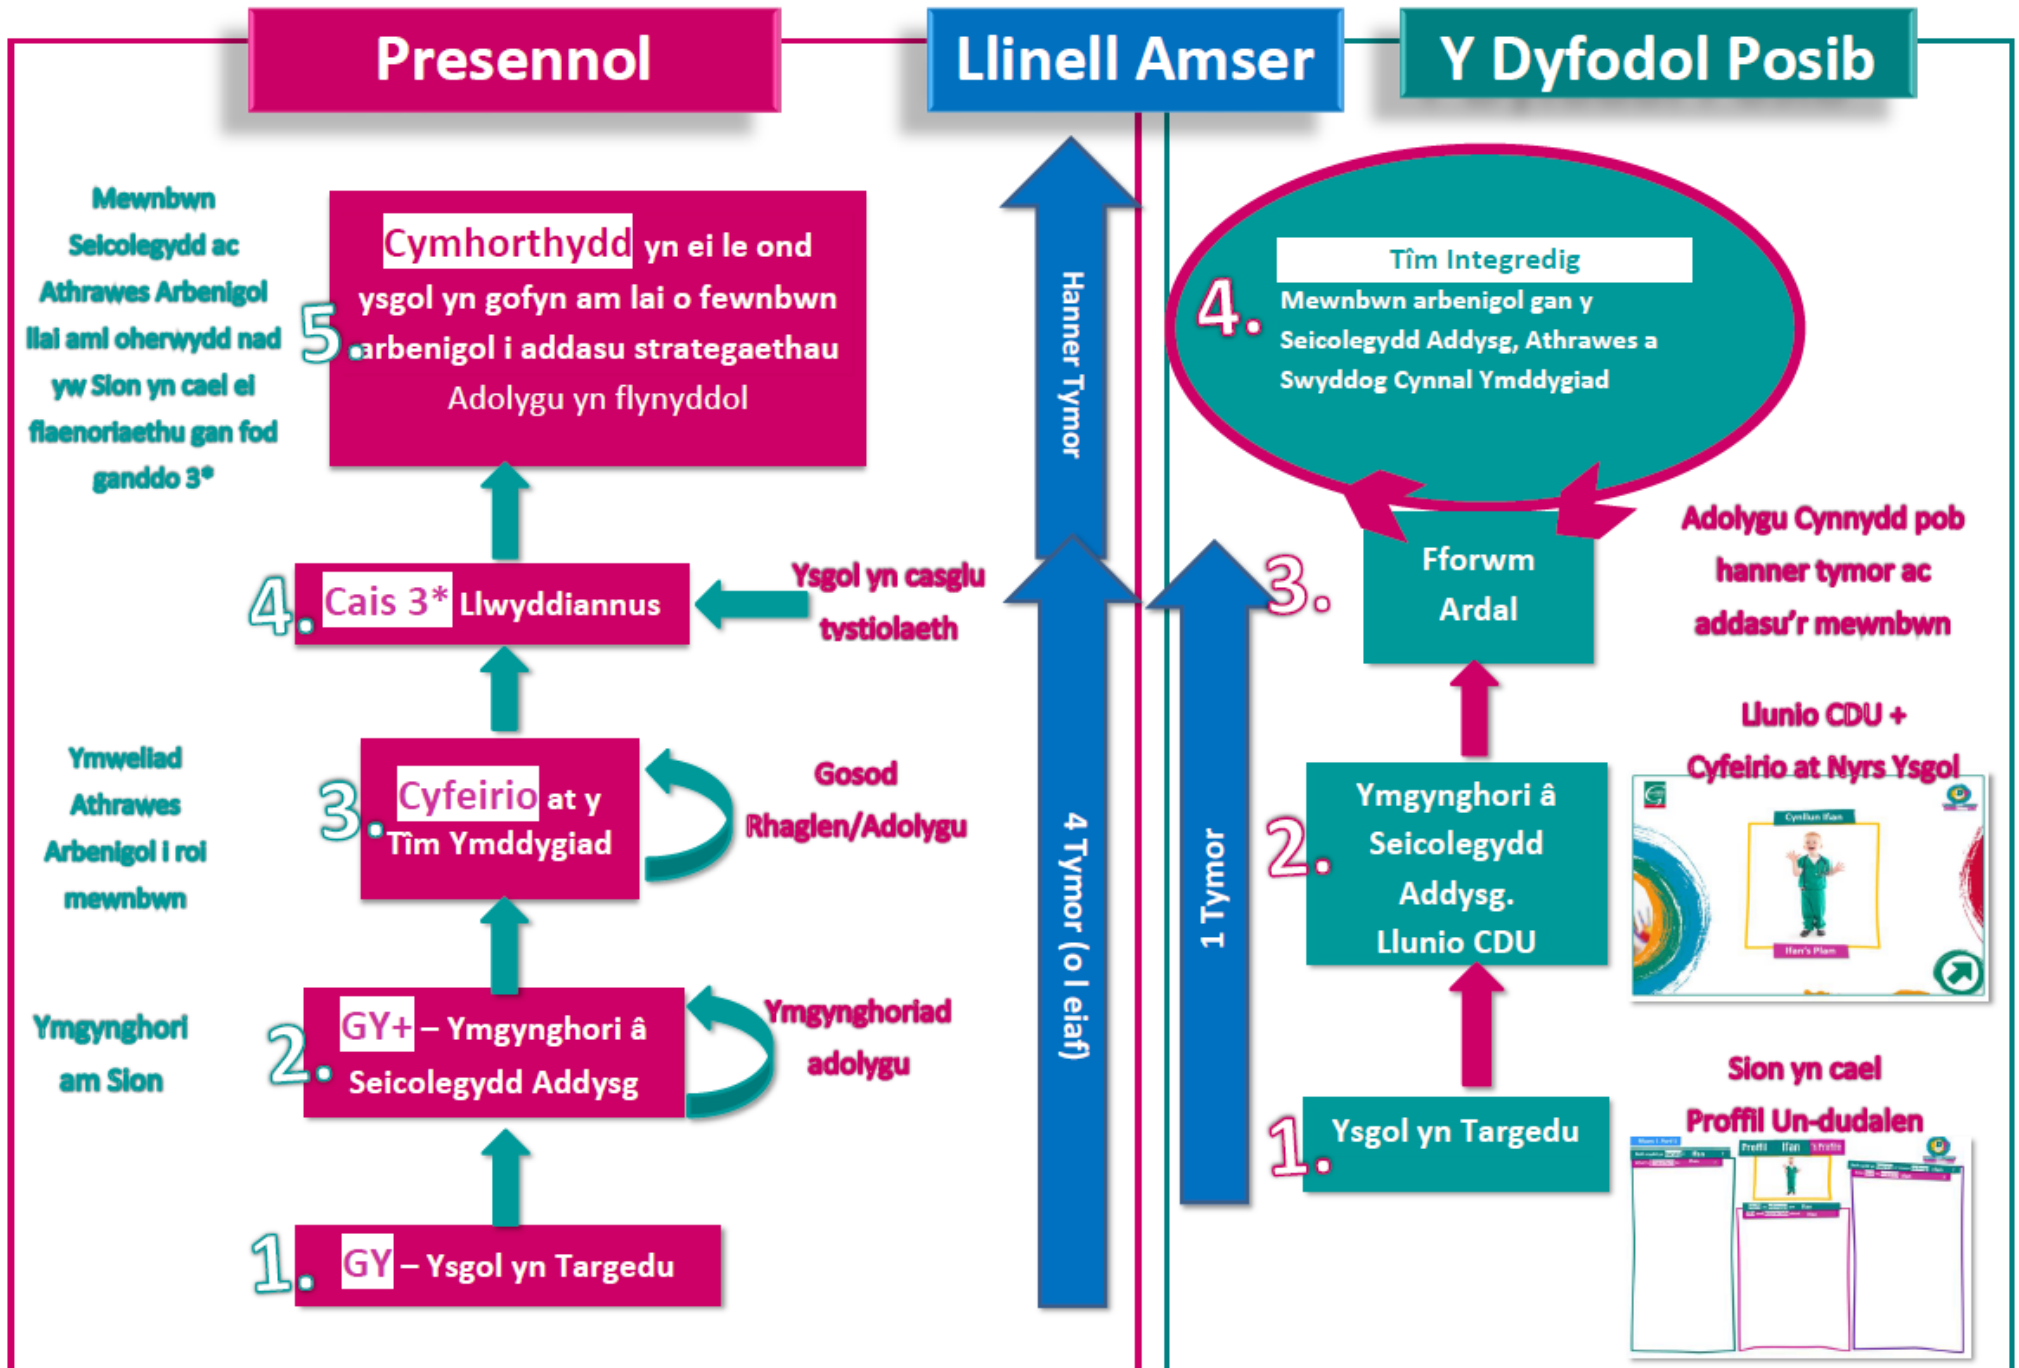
Presennol

Llinell Amser

Y Dyfodol Posib

Mewnbwn Seicolegydd ac Athrawes Arbenigol llai aml oherwydd nad yw Sion yn cael ei flaenoriaethu gan fod ganddo 3*

5. Cymhorthydd yn ei le ond ysgol yn gofyn am lai o fewnbwn arbenigol i addasu strategaethau
Adolygu yn flynyddol

4. Cais 3* Llwyddiannus

Ysgol yn casglu tystiolaeth

Ymweliad Athrawes Arbenigol i roi mewnbwn

3. Cyfeirio at y Tîm Ymddygiad

Gosod Rhaglen/Adolygu

Ymgynghori am Sion

2. GY+ – Ymgynghori â Seicolegydd Addysg

Ymgynghoriad adolygu

1. GY – Ysgol yn Targedu

Hanner Tymor

4 Tymor (o leiaf)

1 Tymor

4. Tîm Integredig
Mewnbwn arbenigol gan y Seicolegydd Addysg, Athrawes a Swyddog Cynnal Ymddygiad

Adolygu Cynnydd pob hanner tymor ac addasu'r mewnbwn

3. Fforwm Ardal

Llunio CDU + Cyfeirio at Nyrs Ysgol

2. Ymgynghori â Seicolegydd Addysg. Llunio CDU

Cynllun Ifan
Ifan's Plan

Sion yn cael Proffil Un-dudalen

1. Ysgol yn Targedu